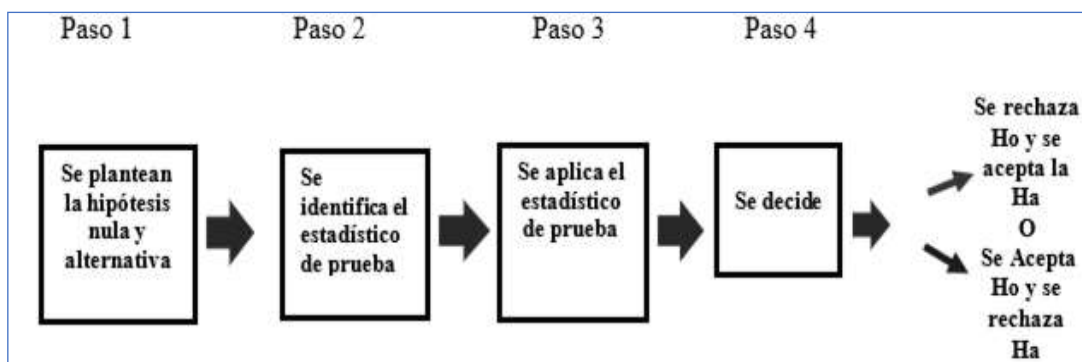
Paso 1

Se plantean la hipótesis nula y alternativa

Paso 2

Se identifica el estadístico de prueba

Paso 3

Se aplica el estadístico de prueba

Paso 4

Se decide

Se rechaza Ho y se acepta la Ha

O

Se Acepta Ho y se rechaza Ha